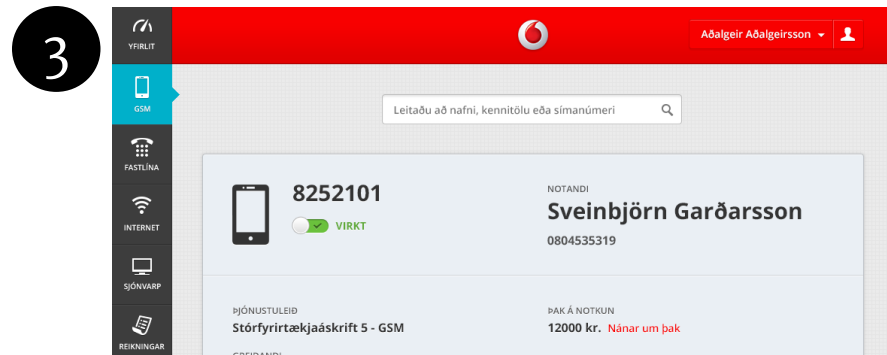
3

YFIRLIT
GSM
FASTLÍNA
INTERNET
SJÓNVARP
REIKNINGAR

Aðalgeir Aðalgeirsson

Leitaðu að nafni, kennitölu eða símanúmeri

8252101
VIRKT

NOTANDI
Sveinbjörn Garðarsson
0804535319

ÞJÓNUSTULEIÐ
Stórfyrirtækjaáskrift 5 - GSM

ÞAK Á NOTKUN
12000 kr. Nánar um þak

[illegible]